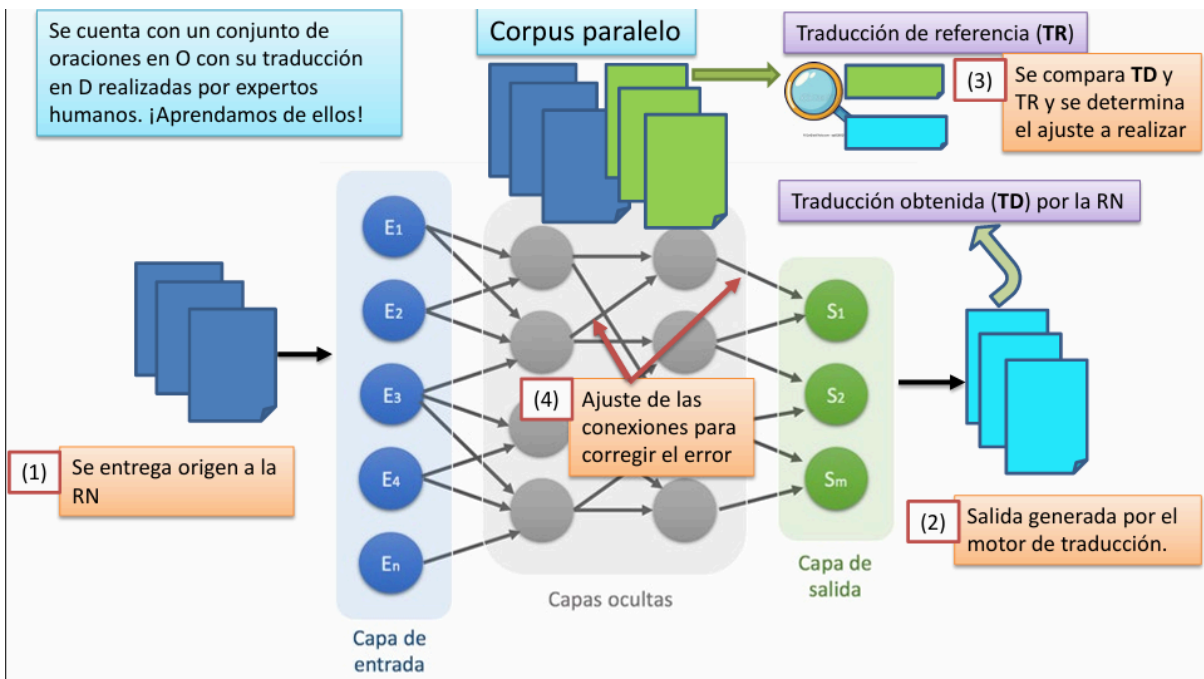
Se cuenta con un conjunto de oraciones en O con su traducción en D realizadas por expertos humanos. ¡Aprendamos de ellos!

Corpus paralelo

Traducción de referencia (TR)

(3) Se compara TD y TR y se determina el ajuste a realizar

Traducción obtenida (TD) por la RN

$E_1$
$E_2$
$E_3$
$E_4$
$E_n$

$S_1$
$S_2$
$S_m$

(4) Ajuste de las conexiones para corregir el error

(1) Se entrega origen a la RN

(2) Salida generada por el motor de traducción.

Capa de entrada

Capas ocultas

Capa de salida